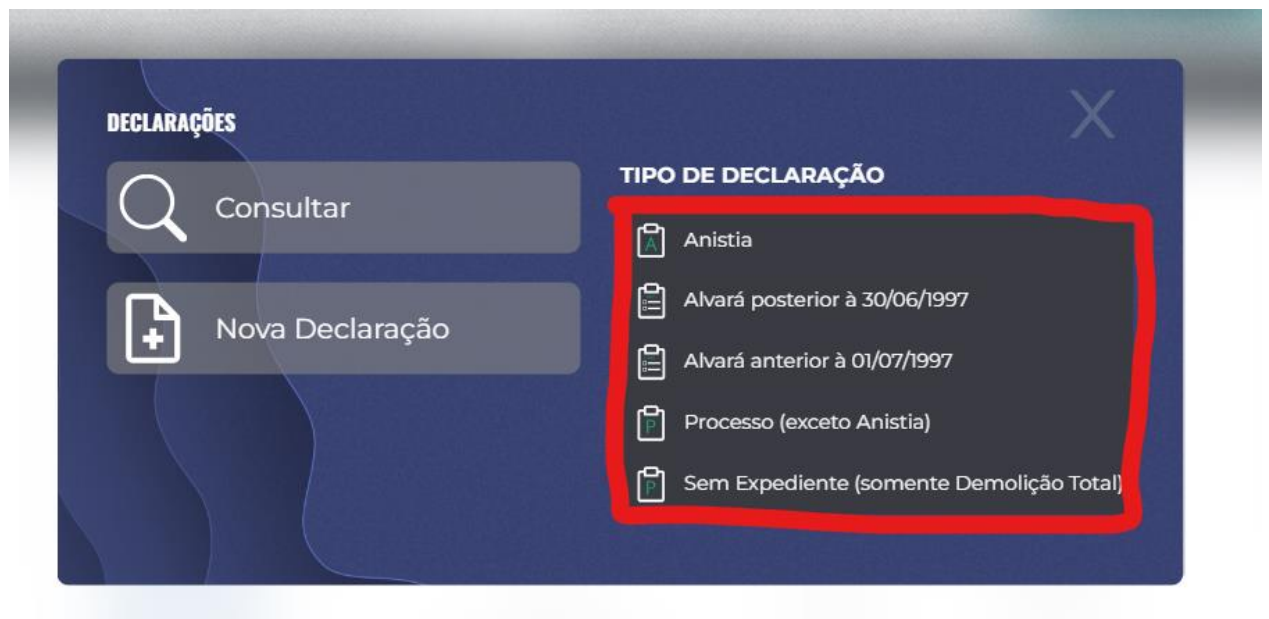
DECLARAÇÕES

X

Consultar

Nova Declaração

TIPO DE DECLARAÇÃO

A Anistia

Alvará posterior à 30/06/1997

Alvará anterior à 01/07/1997

P Processo (exceto Anistia)

P Sem Expediente (somente Demolição Total)